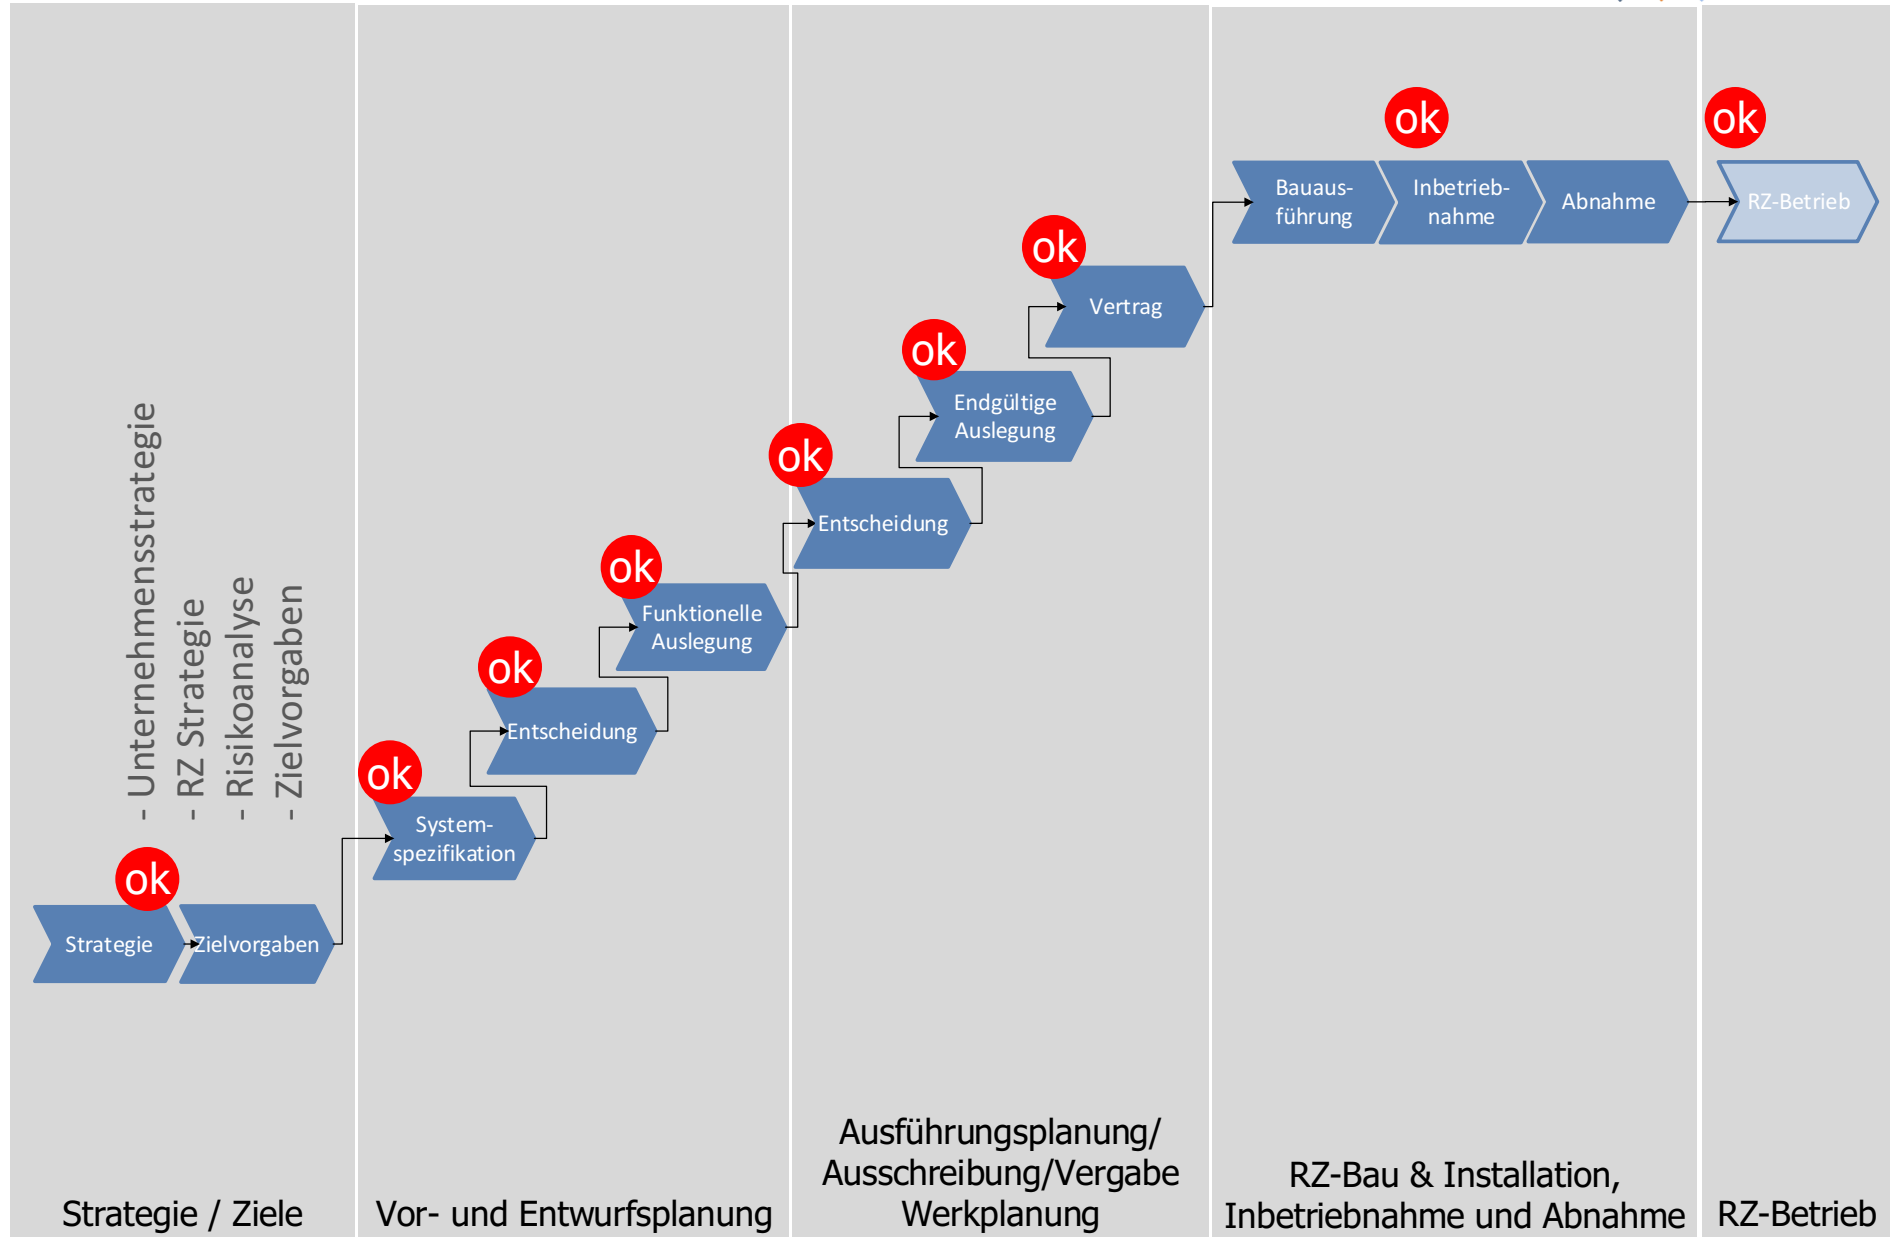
- Unternehmensstrategie
- RZ Strategie
- Risikoanalyse
- Zielvorgaben

ok

Strategie

Zielvorgaben

ok

System-spezifikation

ok

Entscheidung

ok

Funktionelle Auslegung

ok

Entscheidung

ok

Endgültige Auslegung

ok

Vertrag

Bauaus-führung

ok

Inbetrieb-nahme

Abnahme

ok

RZ-Betrieb

Strategie / Ziele

Vor- und Entwurfsplanung

Ausführungsplanung/ Ausschreibung/Vergabe Werkplanung

RZ-Bau & Installation, Inbetriebnahme und Abnahme

RZ-Betrieb